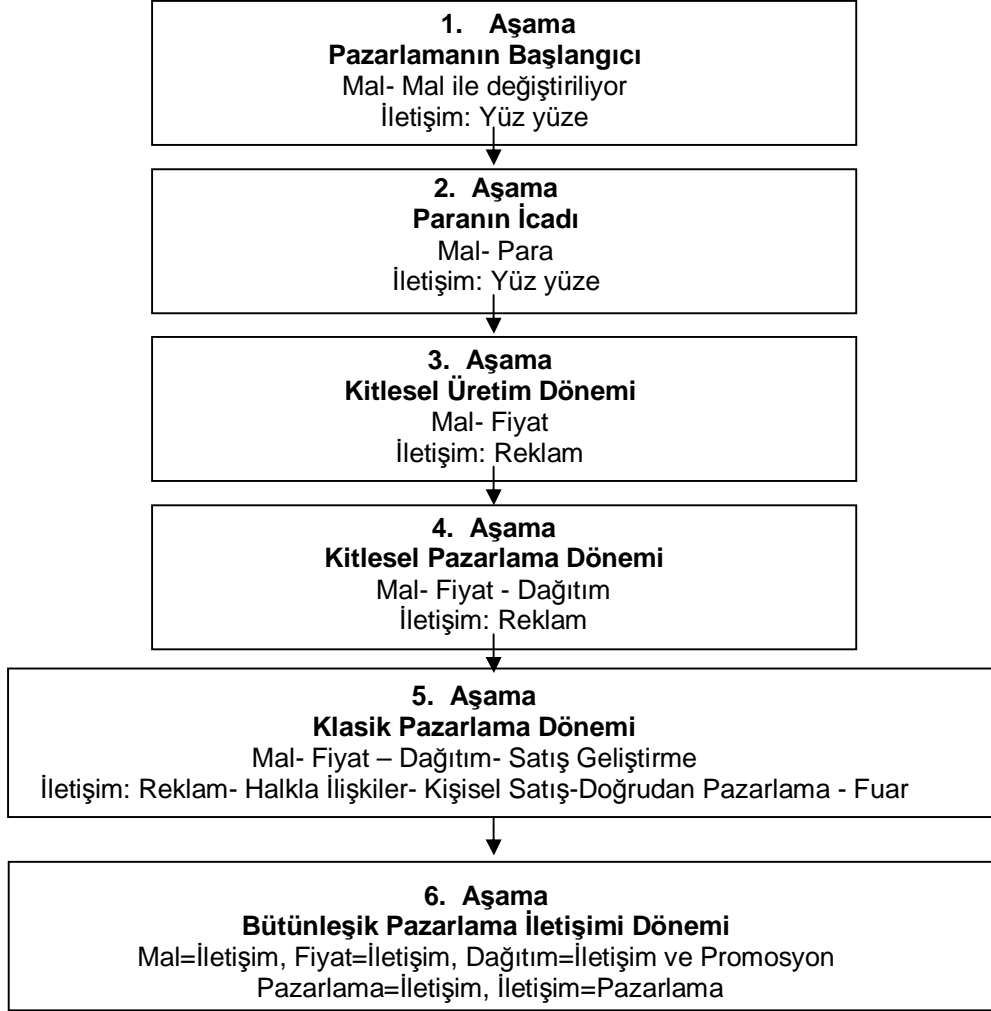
1. Aşama
Pazarlamanın Başlangıcı
Mal- Mal ile değiştiriliyor
İletişim: Yüz yüze

2. Aşama
Paranın İcadı
Mal- Para
İletişim: Yüz yüze

3. Aşama
Kitlesel Üretim Dönemi
Mal- Fiyat
İletişim: Reklam

4. Aşama
Kitlesel Pazarlama Dönemi
Mal- Fiyat - Dağıtım
İletişim: Reklam

5. Aşama
Klasik Pazarlama Dönemi
Mal- Fiyat – Dağıtım- Satış Geliştirme
İletişim: Reklam- Halkla İlişkiler- Kişisel Satış-Doğrudan Pazarlama - Fuar

6. Aşama
Bütünleşik Pazarlama İletişimi Dönemi
Mal=İletişim, Fiyat=İletişim, Dağıtım=İletişim ve Promosyon
Pazarlama=İletişim, İletişim=Pazarlama